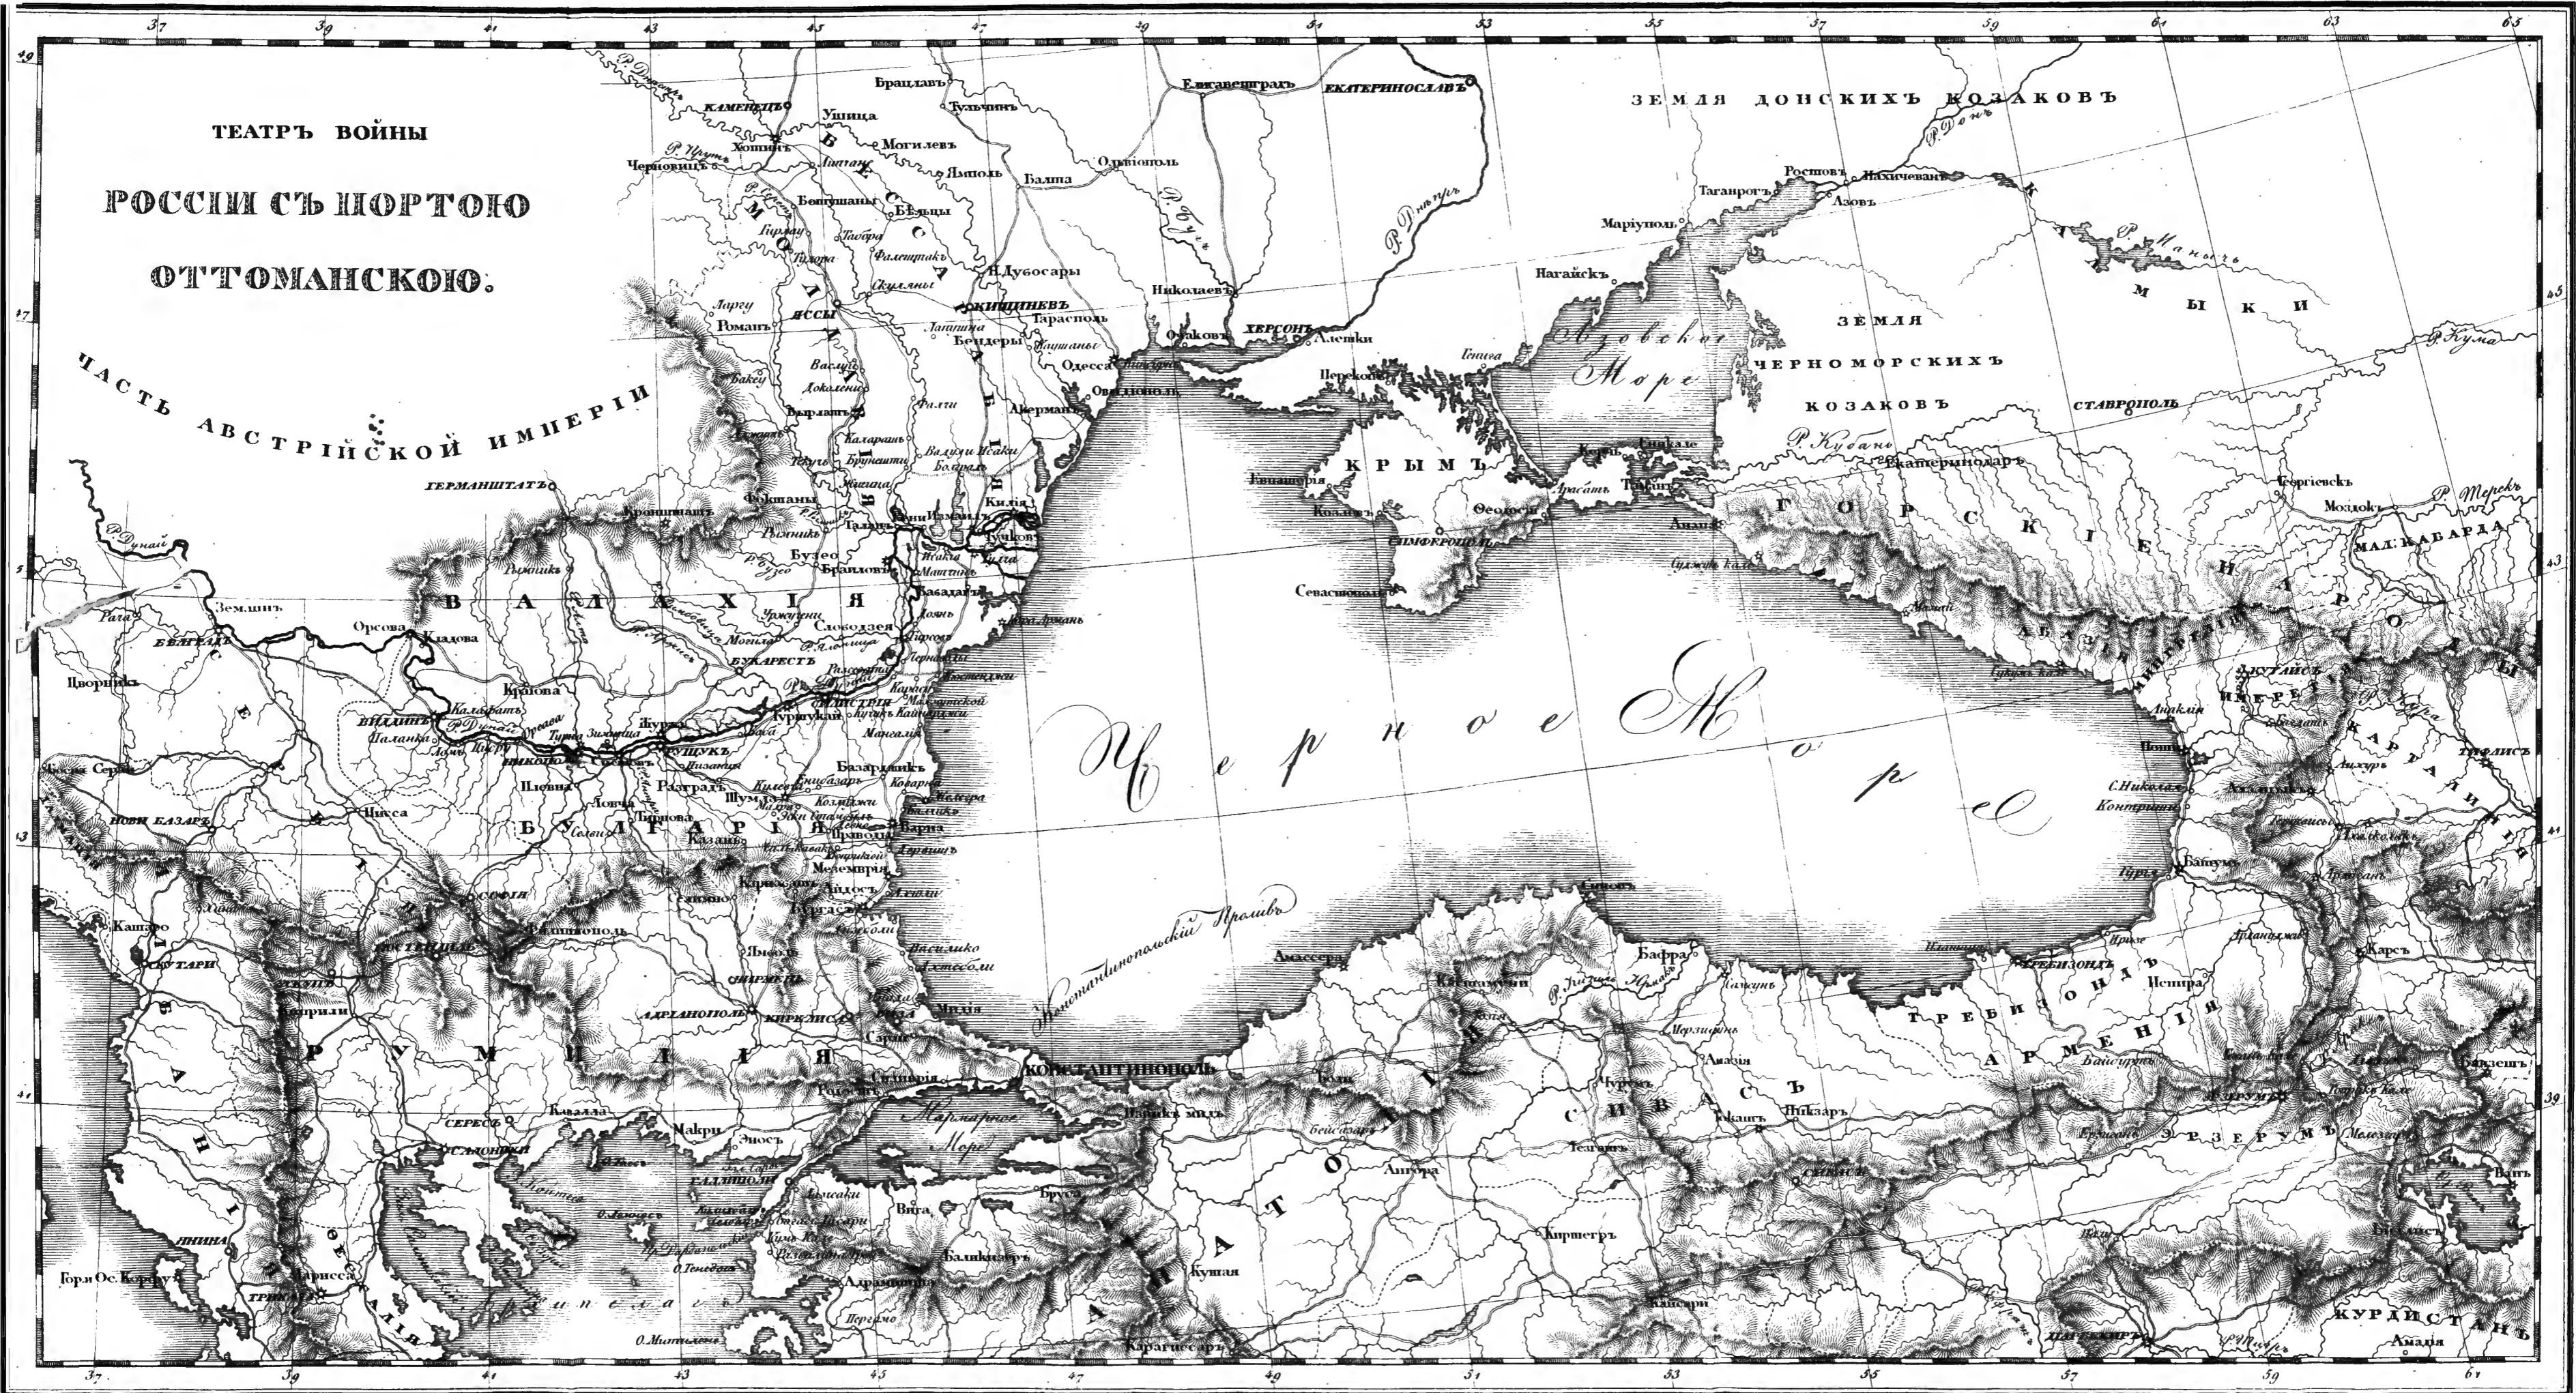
ТЕАТРЪ ВОЙНЫ
РОССІИ СЪ ПОРТОЮ
ОТТОМАНСКОЮ.

ЧАСТЬ АВСТРІЙСКОЙ ИМПЕРІИ

ЗЕМЛЯ ДОНСКИХЪ КОЗАКОВЪ

ЗЕМЛЯ ЧЕРНОМОРСКИХЪ КОЗАКОВЪ

КАЛМЫКИ

БЕССАРАБІЯ

МОЛДАВІЯ

ВАЛАХІЯ

БУЛГАРІЯ

РУМИЛІЯ

СЕРВІЯ

КРЫМЪ

ГОРСКІЕ НАРОДЫ

АБАЗІЯ

ИМЕРЕТІЯ

КАРТАЛИНІЯ

ТРЕБИЗОНДЪ

АРМЕНІЯ

СИВАСЪ

ЭРЗЕРУМЪ

АНАТОЛІЯ

КУРДИСТАНЪ

ОЕССАЛІЯ

Черное Море

Азовское Море

Мармарное Море

Архипелагъ

Константинопольскій Проливъ

Каменецъ
Хотинъ
Черновицъ
Брацлавъ
Тульчинъ
Ушица
Могилевъ
Ямполь
Ботушаны
Бельцы
Яссы
Романъ
Кишиневъ
Бендеры
Тарасполь
Н.Дубосары
Балта
Ольвіополь
Елисаветградъ
Екатеринославъ
Николаевъ
Очаковъ
Херсонъ
Алешки
Одесса
Овидіополь
Аккерманъ
Перекопъ
Таганрогъ
Ростовъ
Нахичевань
Азовъ
Маріуполь
Нагайскъ
Ставрополь
Екатеринодаръ
Георгіевскъ
Моздокъ
Мал. Кабарда
Керчь
Еникале
Тамань
Арабатъ
Анапа
Евпаторія
Козловъ
Симферополь
Севастополь
Феодосія
Сухумъ Кале
Германштатъ
Кронштатъ
Фокшаны
Рымникъ
Бузео
Браиловъ
Галацъ
Рени
Измаилъ
Килія
Тульча
Исакча
Бабадагъ
Слободзея
Бухарестъ
Журжа
Рущукъ
Силистрія
Туртукай
Кладова
Орсова
Крайова
Виддинъ
Калафатъ
Паланка
Никополь
Систова
Тырново
Шумла
Разградъ
Базарджикъ
Мангалія
Варна
Праводы
Айдосъ
Бургасъ
Сизополь
Мидія
Адріанополь
Киркилиса
Константинополь
Силиврія
Родосто
Галлиполи
Эносъ
Сересъ
Салоники
Лариса
Янина
София
Филиппополь
Нисса
Нови Базаръ
Скутари
Землинъ
Белградъ
Анапа
Поти
С.Николай
Батумъ
Гурія
Кутаисъ
Тифлисъ
Ахалцихъ
Карсъ
Эрзерумъ
Трапезондъ
Синопъ
Самсунъ
Амасія
Токатъ
Сивасъ
Ангора
Бруса
Кастамуни
Бафра
Амасра
Кайсари
Киршегръ
Баязидъ
Ванъ
Амадія
Карагисаръ
Кутая
Балыкисеръ
Адрамитъ
Пергамо
О.Митилена
О.Тенедосъ
О.Лимносъ
Гор. Ос. Корфу
Р.Дунай
Р.Прутъ
Р.Днѣстръ
Р.Днѣпръ
Р.Бугъ
Р.Донъ
Р.Манычь
Р.Кубань
Р.Кума
Р.Терекъ
Р.Кура
Р.Кизиль Ирмакъ
Р.Ефратъ

37 39 41 43 45 47 49 51 53 55 57 59 61 63 65
49 47 45 43 41 39